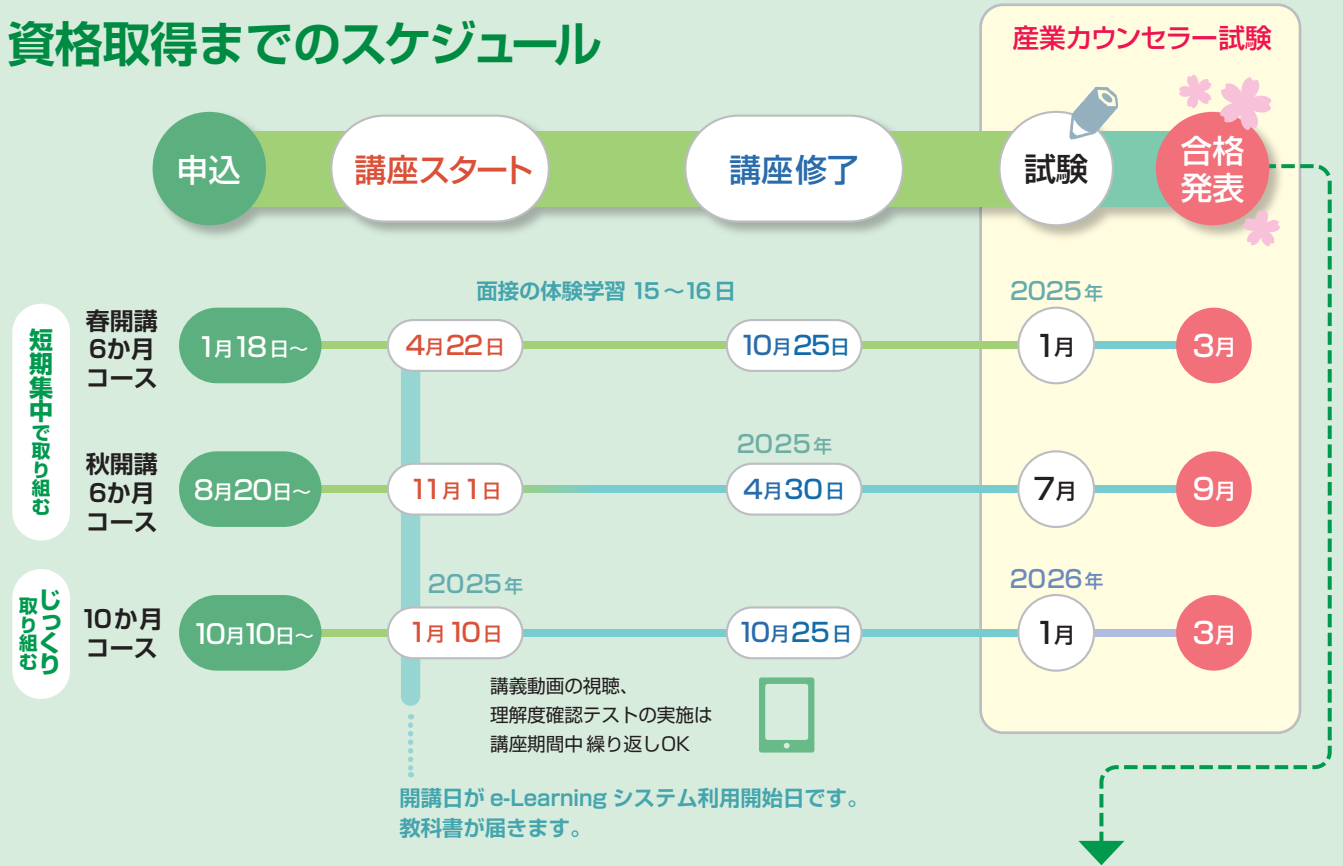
資格取得までのスケジュール

産業カウンセラー試験

申込
講座スタート
講座修了
試験
合格発表

面接の体験学習 15～16日

短期集中で取り組む

春開講 6か月コース
1月18日～
4月22日
10月25日
2025年
1月
3月

秋開講 6か月コース
8月20日～
11月1日
2025年
4月30日
7月
9月

じっくり取り組む

10か月コース
10月10日～
2025年
1月10日
10月25日
2026年
1月
3月

講義動画の視聴、理解度確認テストの実施は講座期間中繰り返しOK

開講日が e-Learning システム利用開始日です。
教科書が届きます。